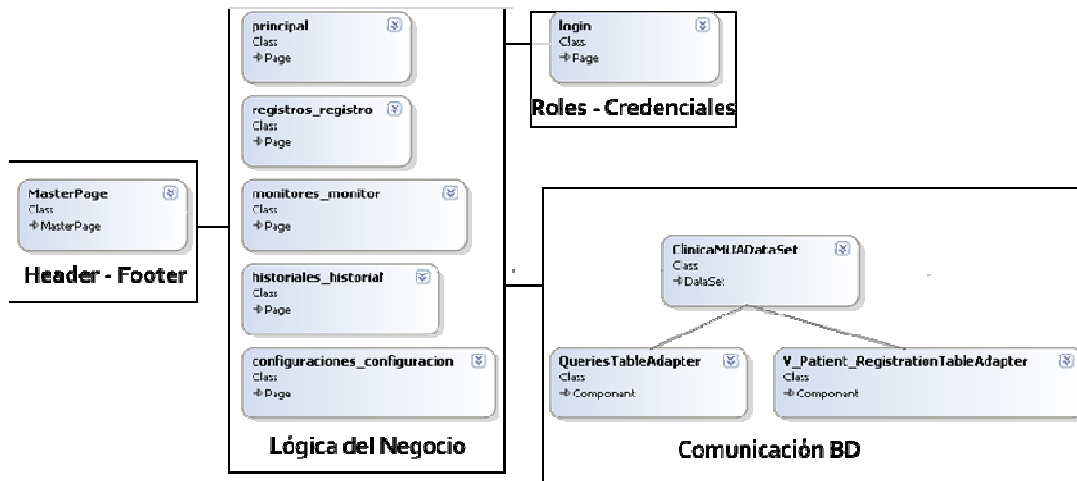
principal
Class
Page

registros_registro
Class
Page

monitores_monitor
Class
Page

historiales_historial
Class
Page

configuraciones_configuracion
Class
Page

Lógica del Negocio

login
Class
Page

Roles - Credenciales

MasterPage
Class
MasterPage

Header - Footer

ClinicaMUADataSet
Class
DataSet

QueriesTableAdapter
Class
Component

V_Patient_RegistrationTableAdapter
Class
Component

Comunicación BD